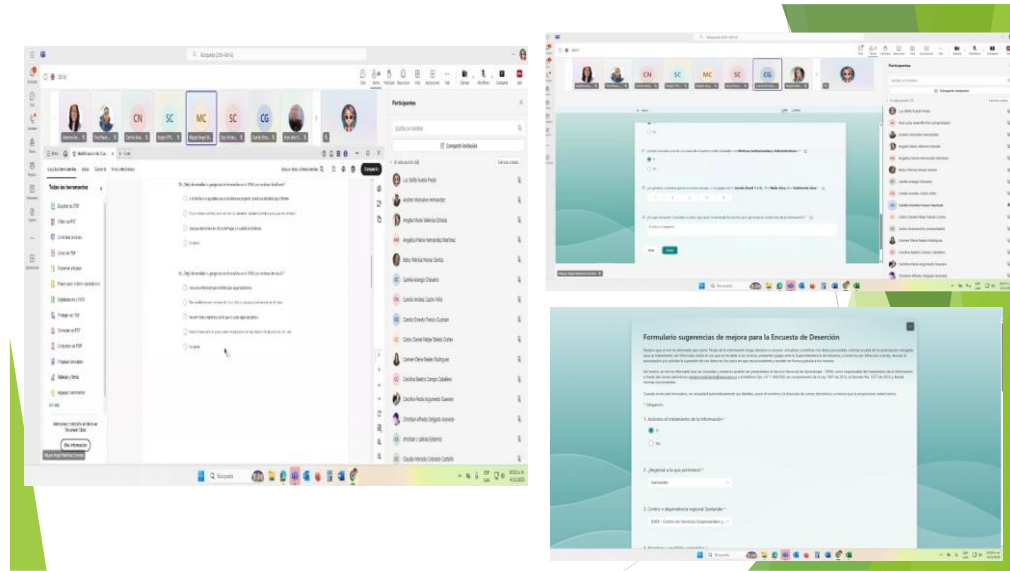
Búsqueda

Participantes

Compartir invitación

Luz Stella Rueda Prada

Andres Gonzalez Hernandez

Angela Maria Valencia Estrada

Angela Maria Hernandez Martinez

Betty Patricia Munoz Santos

Camila Arango Olavarria

Camilo Andres Castro Peña

Camilo Ernesto Franco Guzman

Carlos Daniel Felipe Toledo Cortes

Carmen Elena Reales Rodriguez

Carolina Beatriz Campo Caballero

Carolina Paola Argumedo Guevara

Christian Alfredo Delgado Acevedo

Christian y salinas Sanchez

Claudia Marcela Colorado Castaño

Todas las herramientas

Editar un PDF

Convertir un PDF

Más información

Formulario sugerencias de mejora para la Encuesta de Deserción

1. Autoriza el tratamiento de la información *

Sí

No

2. ¿Regional a la que pertenece? *

Santander

3. Centro o dependencia regional Santander *

Búsqueda